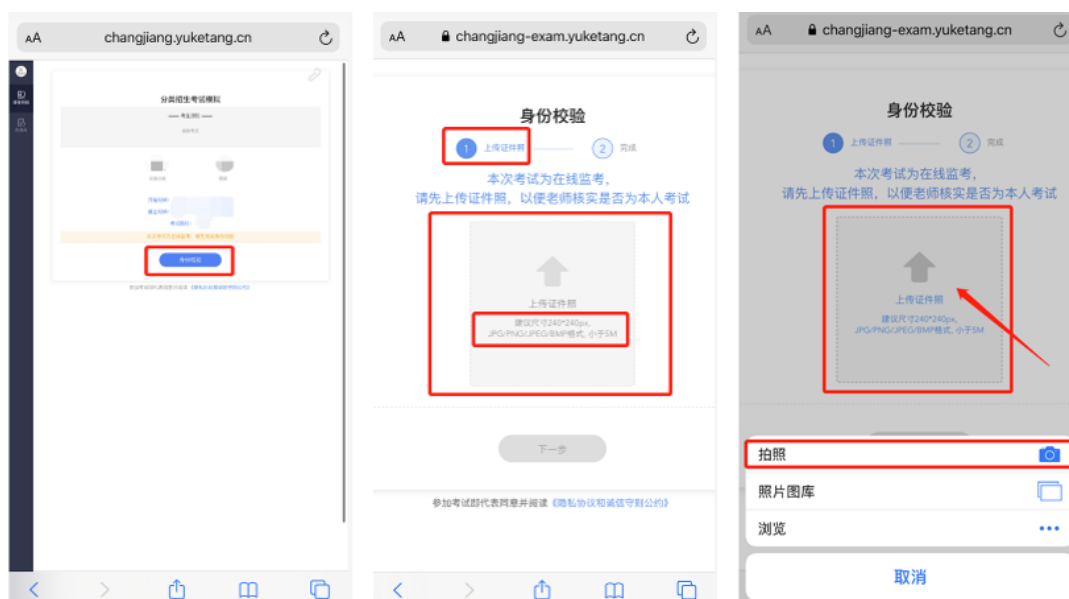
AA changjiang.yuketang.cn

分类招生考试模拟

身份校验

AA changjiang-exam.yuketang.cn

身份校验

1 上传证件照 2 完成

本次考试为在线监考，
请先上传证件照，以便老师核实是否为本人考试

上传证件照

建议尺寸240*240px，
JPG/PNG/JPEG/BMP格式，小于5M

下一步

参加考试即代表同意并阅读《隐私协议和诚信守则公约》

AA changjiang-exam.yuketang.cn

身份校验

1 上传证件照 2 完成

本次考试为在线监考，
请先上传证件照，以便老师核实是否为本人考试

上传证件照

建议尺寸240*240px，
JPG/PNG/JPEG/BMP格式，小于5M

拍照

照片图库

浏览

取消